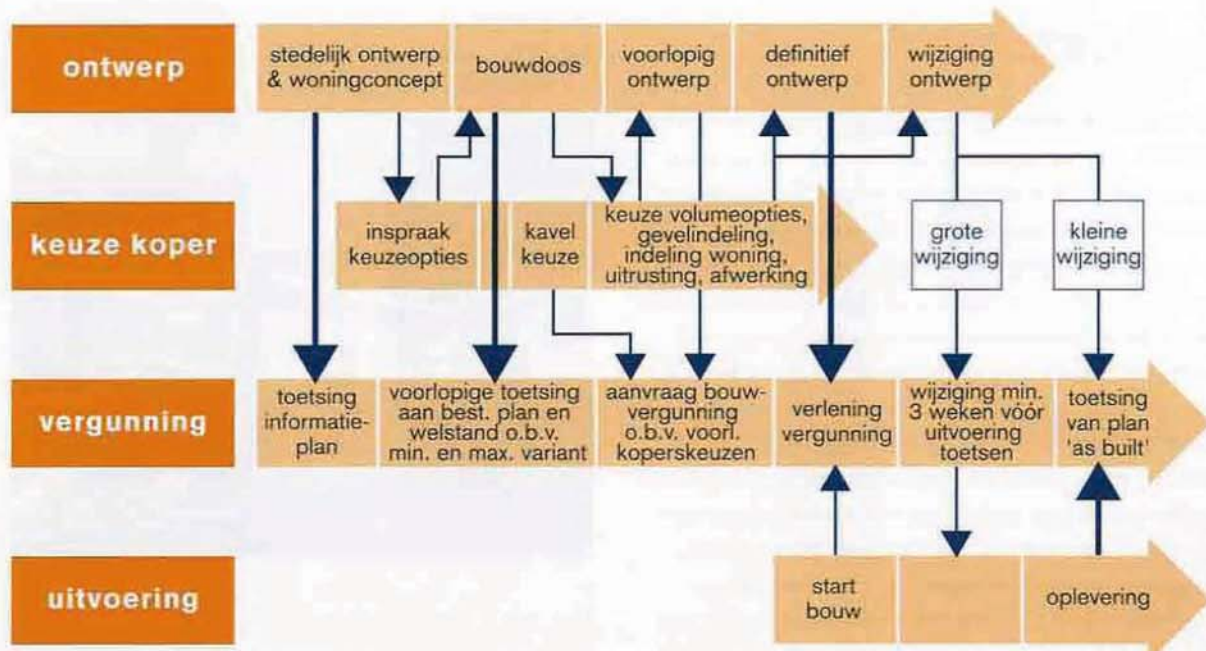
ontwerp

stedelijk ontwerp & woningconcept

bouwdoos

voorlopig ontwerp

definitief ontwerp

wijziging ontwerp

keuze koper

inspraak keuzeopties

kavel keuze

keuze volumeopties, gevelindeling, indeling woning, uitrusting, afwerking

grote wijziging

kleine wijziging

vergunning

toetsing informatieplan

voorlopige toetsing aan best. plan en welstand o.b.v. min. en max. variant

aanvraag bouwvergunning o.b.v. voorl. koperskeuzen

verlening vergunning

wijziging min. 3 weken vóór uitvoering toetsen

toetsing van plan 'as built'

uitvoering

start bouw

oplevering